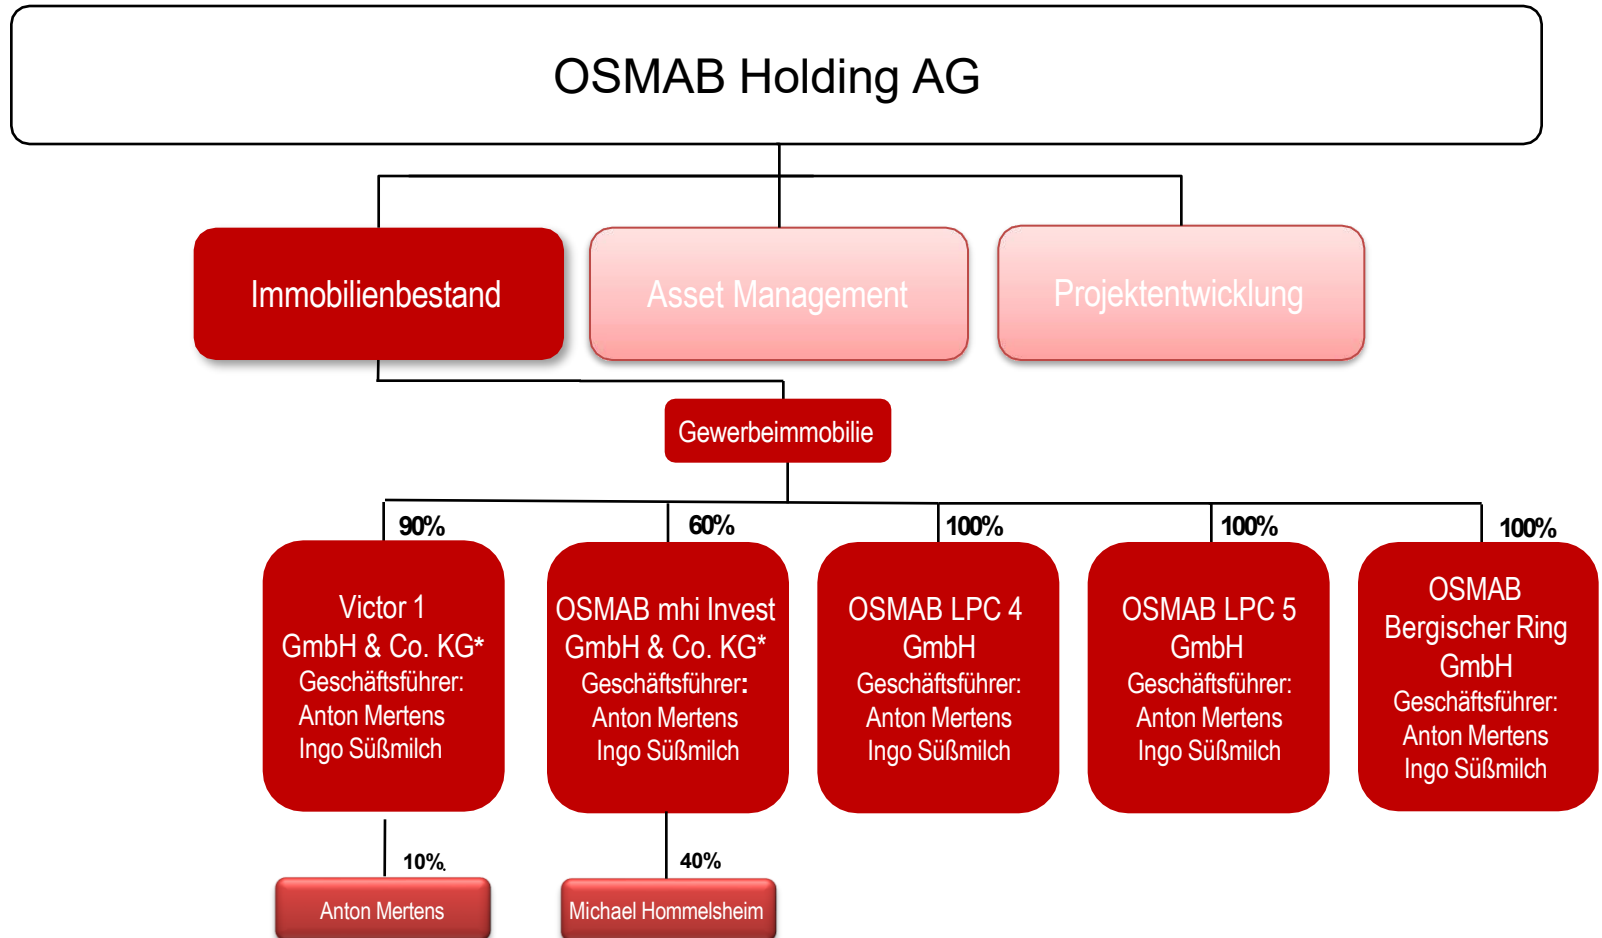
OSMAB Holding AG

Immobilienbestand

Asset Management

Projektentwicklung

Gewerbeimmobilie

90%

Victor 1 GmbH & Co. KG*
Geschäftsführer:
Anton Mertens
Ingo Süßmilch

60%

OSMAB mhi Invest GmbH & Co. KG*
Geschäftsführer:
Anton Mertens
Ingo Süßmilch

100%

OSMAB LPC 4 GmbH
Geschäftsführer:
Anton Mertens
Ingo Süßmilch

100%

OSMAB LPC 5 GmbH
Geschäftsführer:
Anton Mertens
Ingo Süßmilch

100%

OSMAB Bergischer Ring GmbH
Geschäftsführer:
Anton Mertens
Ingo Süßmilch

10%

Anton Mertens

40%

Michael Hommelsheim